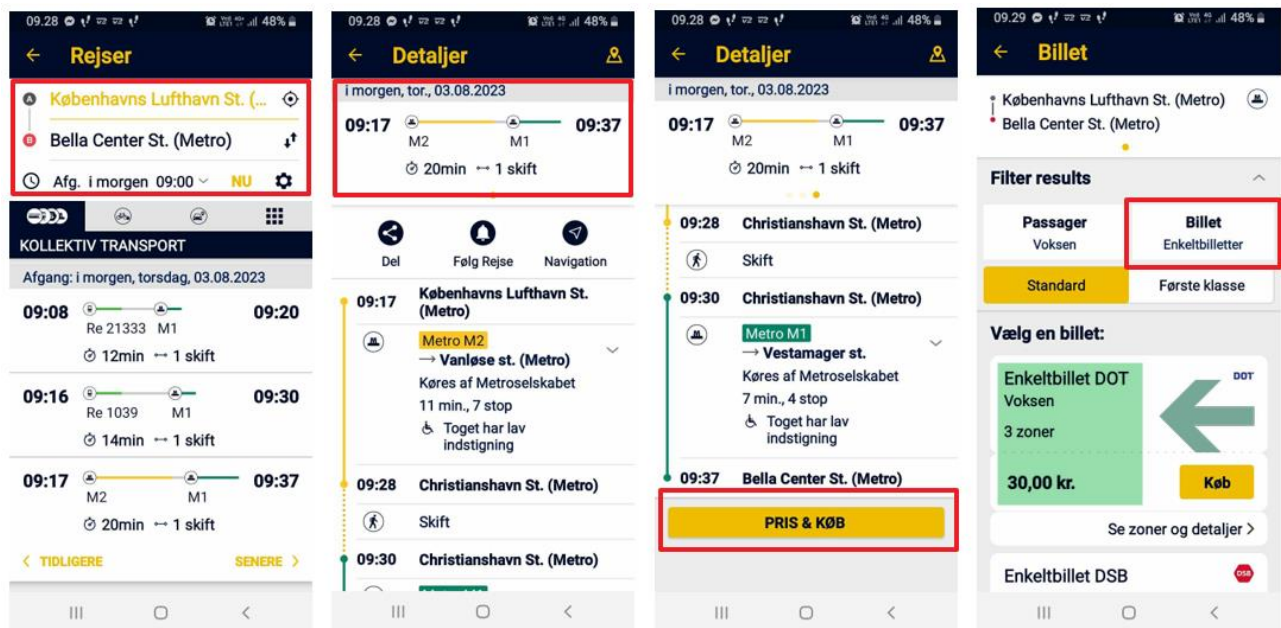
09.28 48%

← Rejser

Københavns Lufthavn St. (...

Bella Center St. (Metro)

Afg. i morgen 09:00 NU

KOLLEKTIV TRANSPORT

Afgang: i morgen, torsdag, 03.08.2023

09:08 Re 21333 M1 09:20
12min ↔ 1 skift

09:16 Re 1039 M1 09:30
14min ↔ 1 skift

09:17 M2 M1 09:37
20min ↔ 1 skift

< TIDLIGERE SENERE >

09.28 48%

← Detaljer

i morgen, tor., 03.08.2023

09:17 M2 M1 09:37
20min ↔ 1 skift

Del Følg Rejse Navigation

09:17 Københavns Lufthavn St. (Metro)

Metro M2
→ Vanløse st. (Metro)
Køres af Metroselskabet
11 min., 7 stop
Toget har lav indstigning

09:28 Christianshavn St. (Metro)

Skift

09:30 Christianshavn St. (Metro)

09.28 48%

← Detaljer

i morgen, tor., 03.08.2023

09:17 M2 M1 09:37
20min ↔ 1 skift

09:28 Christianshavn St. (Metro)

Skift

09:30 Christianshavn St. (Metro)

Metro M1
→ Vestamager st.
Køres af Metroselskabet
7 min., 4 stop
Toget har lav indstigning

09:37 Bella Center St. (Metro)

PRIS & KØB

09.29 48%

← Billet

Københavns Lufthavn St. (Metro)
Bella Center St. (Metro)

Filter results

Passager
Voksen

Billet
Enkeltbilletter

Standard Første klasse

Vælg en billet:

Enkeltbillet DOT DOT
Voksen
3 zoner

30,00 kr. Køb

Se zoner og detaljer >

Enkeltbillet DSB DSB